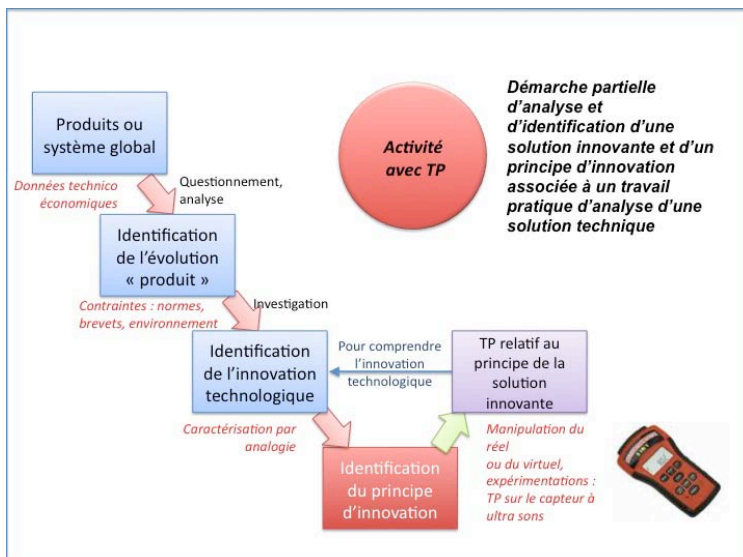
Démarche partielle d'analyse et d'identification d'une solution innovante et d'un principe d'innovation associée à un travail pratique d'analyse d'une solution technique

Activité avec TP

Produits ou système global

Données technico économiques

Questionnement, analyse

Identification de l'évolution « produit »

Contraintes : normes, brevets, environnement

Investigation

Identification de l'innovation technologique

Pour comprendre l'innovation technologique

TP relatif au principe de la solution innovante

Caractérisation par analogie

Identification du principe d'innovation

Manipulation du réel ou du virtuel, expérimentations : TP sur le capteur à ultra sons